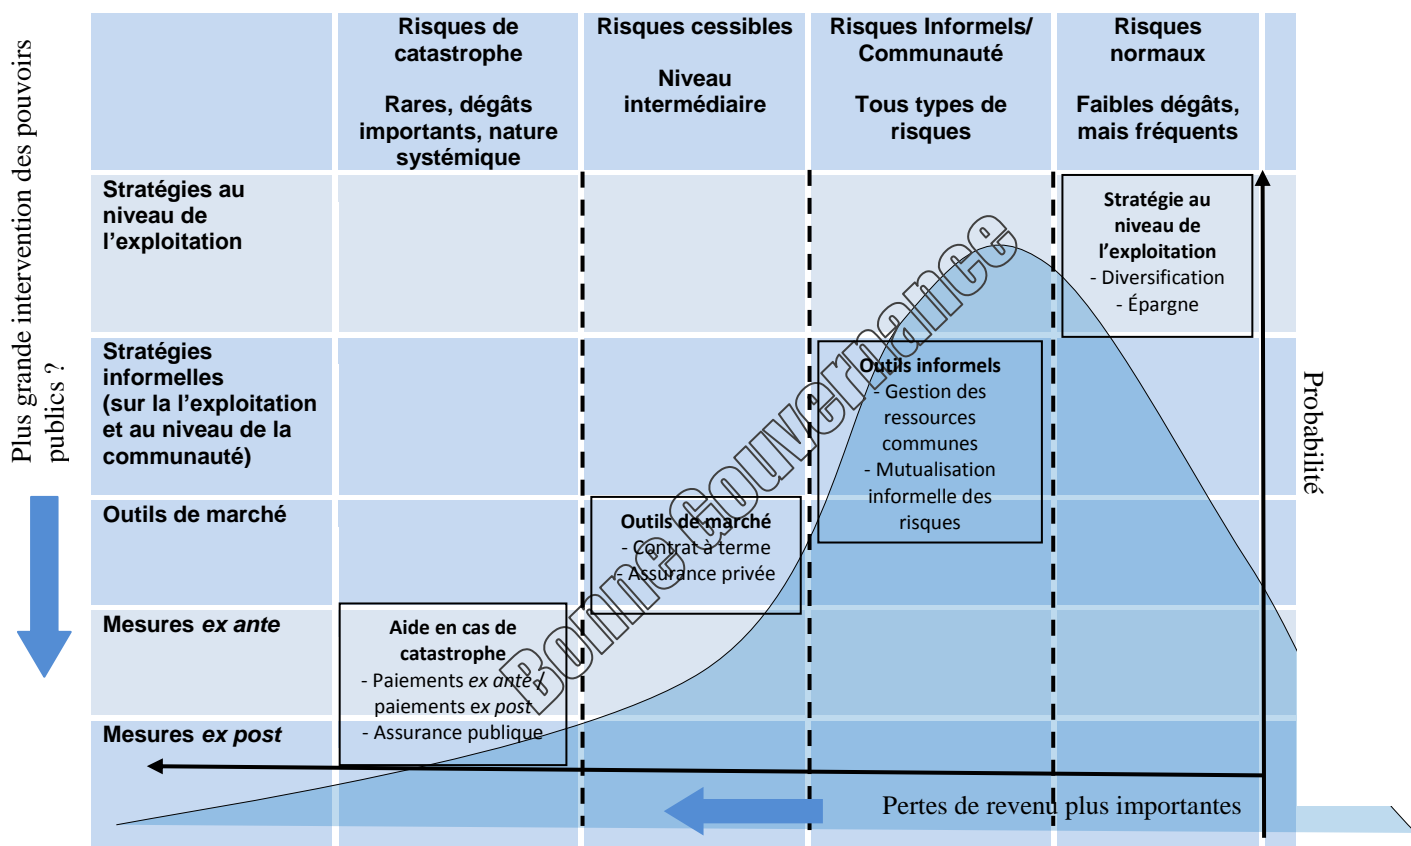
Plus grande intervention des pouvoirs publics ?

| | Risques de catastrophe<br>Rares, dégâts importants, nature systémique | Risques cessibles<br>Niveau intermédiaire | Risques Informels/ Communauté<br>Tous types de risques | Risques normaux<br>Faibles dégâts, mais fréquents |
|---|---|---|---|---|
| Stratégies au niveau de l'exploitation | | | | Stratégie au niveau de l'exploitation<br>- Diversification<br>- Épargne |
| Stratégies informelles (sur la l'exploitation et au niveau de la communauté) | | | Outils informels<br>- Gestion des ressources communes<br>- Mutualisation informelle des risques | |
| Outils de marché | | Outils de marché<br>- Contrat à terme<br>- Assurance privée | | |
| Mesures *ex ante* | Aide en cas de catastrophe<br>- Paiements *ex ante*/ paiements ex *post*<br>- Assurance publique | | | |
| Mesures *ex post* | | | | |

Probabilité

Pertes de revenu plus importantes

Bonne Gouvernance